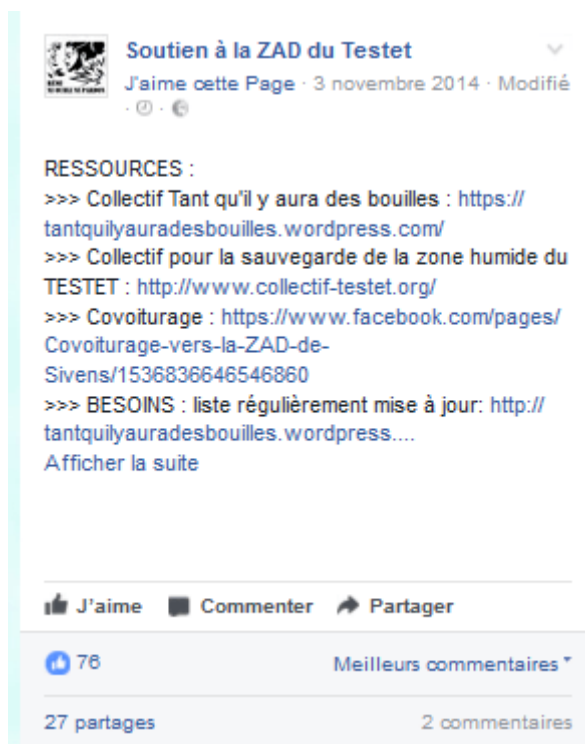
Soutien à la ZAD du Testet
J'aime cette Page · 3 novembre 2014 · Modifié ·

RESSOURCES :
>>> Collectif Tant qu'il y aura des bouilles : https://tantquilyauradesbouilles.wordpress.com/
>>> Collectif pour la sauvegarde de la zone humide du TESTET : http://www.collectif-testet.org/
>>> Covoiturage : https://www.facebook.com/pages/Covoiturage-vers-la-ZAD-de-Sivens/1536836646546860
>>> BESOINS : liste régulièrement mise à jour: http://tantquilyauradesbouilles.wordpress....
Afficher la suite

J'aime Commenter Partager

76 Meilleurs commentaires

27 partages 2 commentaires